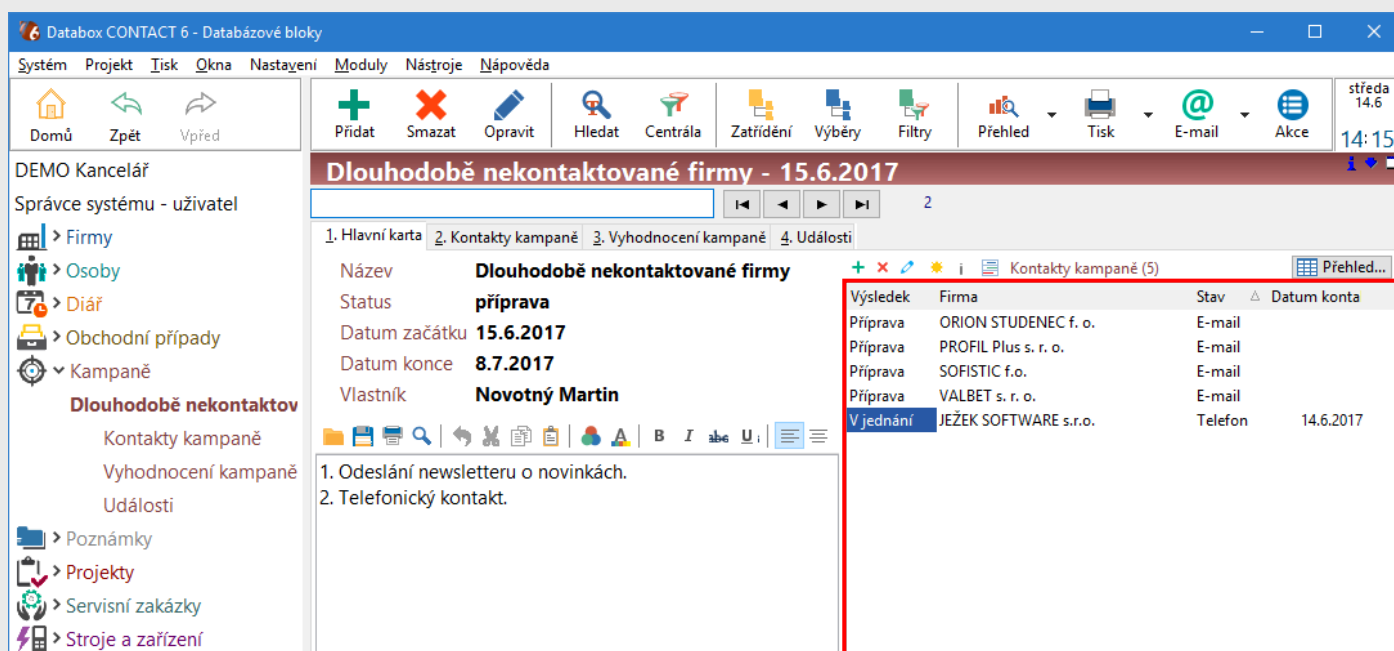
Databox CONTACT 6 - Databázové bloky

Systém Projekt Tisk Okna Nastavení Moduly Nástroje Nápověda

Domů Zpět Vpřed

Přidat Smazat Opravit Hledat Centrála Zatřídění Výběry Filtry Přehled Tisk E-mail Akce

středa 14.6 14:15

DEMO Kancelář
Správce systému - uživatel
Firmy
Osoby
Diář
Obchodní případy
Kampaně
Dlouhodobě nekontaktov
Kontakty kampaně
Vyhodnocení kampaně
Události
Poznámky
Projekty
Servisní zakázky
Stroje a zařízení

Dlouhodobě nekontaktované firmy - 15.6.2017

2

1. Hlavní karta 2. Kontakty kampaně 3. Vyhodnocení kampaně 4. Události

Název Dlouhodobě nekontaktované firmy
Status příprava
Datum začátku 15.6.2017
Datum konce 8.7.2017
Vlastník Novotný Martin

B I abe U

1. Odeslání newsletteru o novinkách.
2. Telefonický kontakt.

i Kontakty kampaně (5) Přehled...

| Výsledek | Firma | Stav | Datum konta |
|---|---|---|---|
| Příprava | ORION STUDENEC f. o. | E-mail | |
| Příprava | PROFIL Plus s. r. o. | E-mail | |
| Příprava | SOFISTIC f.o. | E-mail | |
| Příprava | VALBET s. r. o. | E-mail | |
| V jednání | JEŽEK SOFTWARE s.r.o. | Telefon | 14.6.2017 |